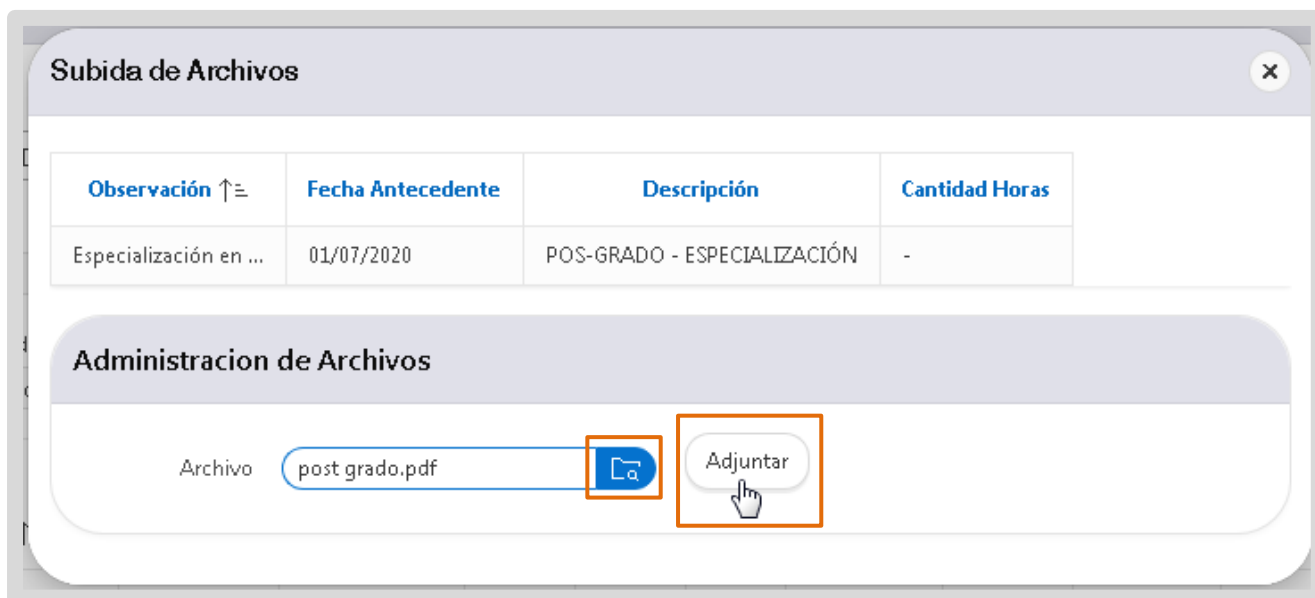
Subida de Archivos

×

| Observación ↑ | Fecha Antecedente | Descripción | Cantidad Horas |
|---|---|---|---|
| Especialización en ... | 01/07/2020 | POS-GRADO - ESPECIALIZACIÓN | - |

Administracion de Archivos

Archivo post grado.pdf

Adjuntar